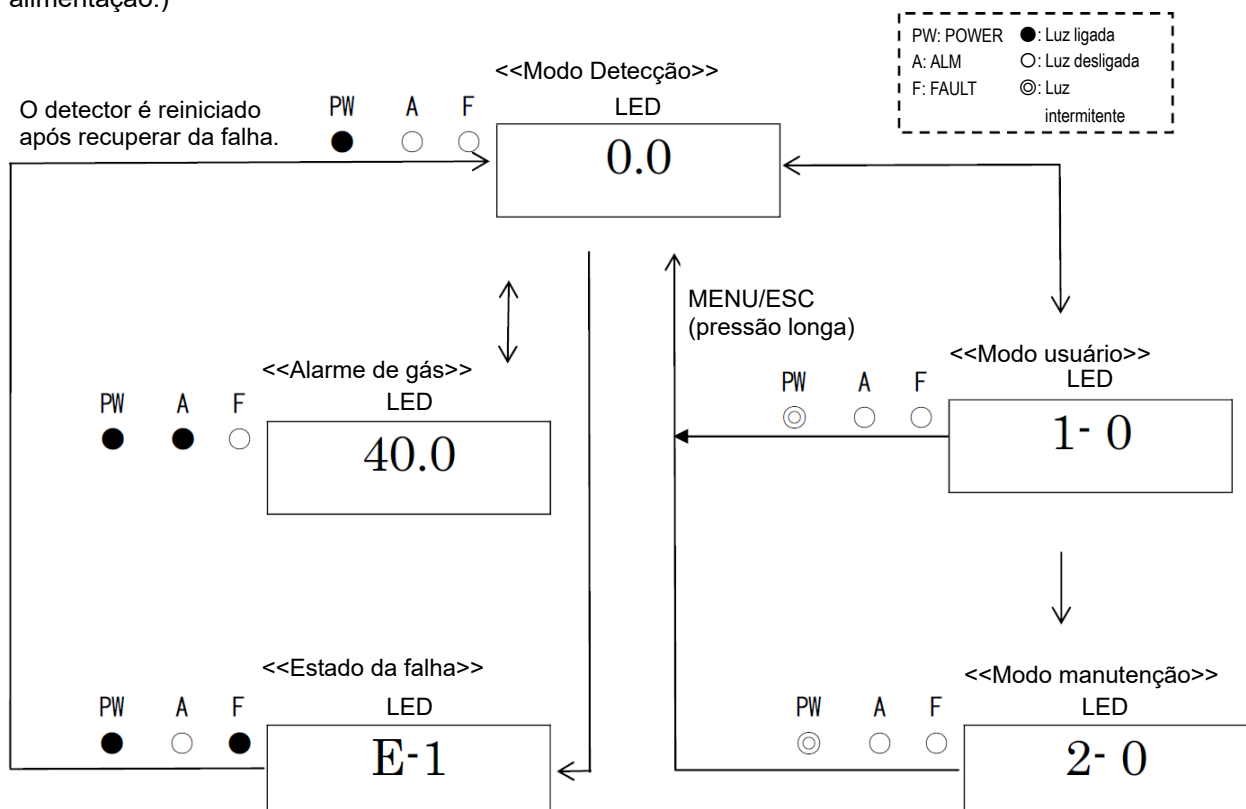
alimentação.)

PW: POWER ●: Luz ligada
A: ALM ○: Luz desligada
F: FAULT ◎: Luz intermitente

<<Modo Detecção>>

O detector é reiniciado após recuperar da falha.

PW A F
● ○ ○

LED

0.0

MENU/ESC
(pressão longa)

<<Alarme de gás>>

PW A F
● ● ○

LED

40.0

<<Modo usuário>>

PW A F
◎ ○ ○

LED

1- 0

<<Estado da falha>>

PW A F
● ○ ●

LED

E-1

<<Modo manutenção>>

PW A F
◎ ○ ○

LED

2- 0